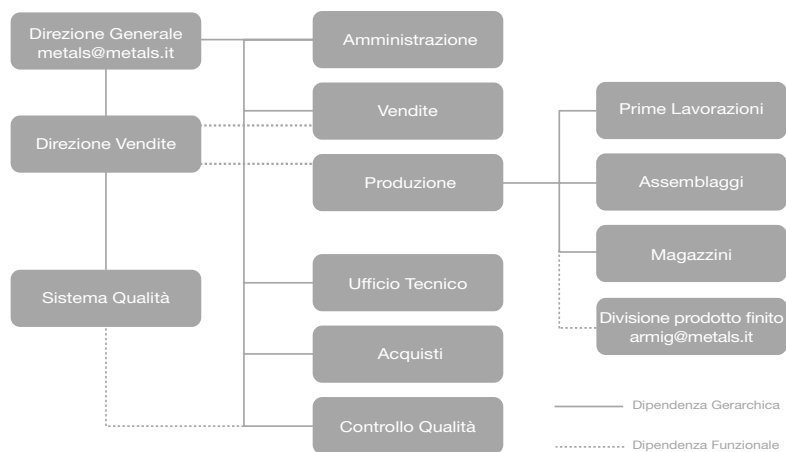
Direzione Generale
metals@metals.it

Amministrazione

Vendite

Direzione Vendite

Produzione

Prime Lavorazioni

Assemblaggi

Magazzini

Divisione prodotto finito
armig@metals.it

Sistema Qualità

Ufficio Tecnico

Acquisti

Controllo Qualità

Dipendenza Gerarchica

Dipendenza Funzionale